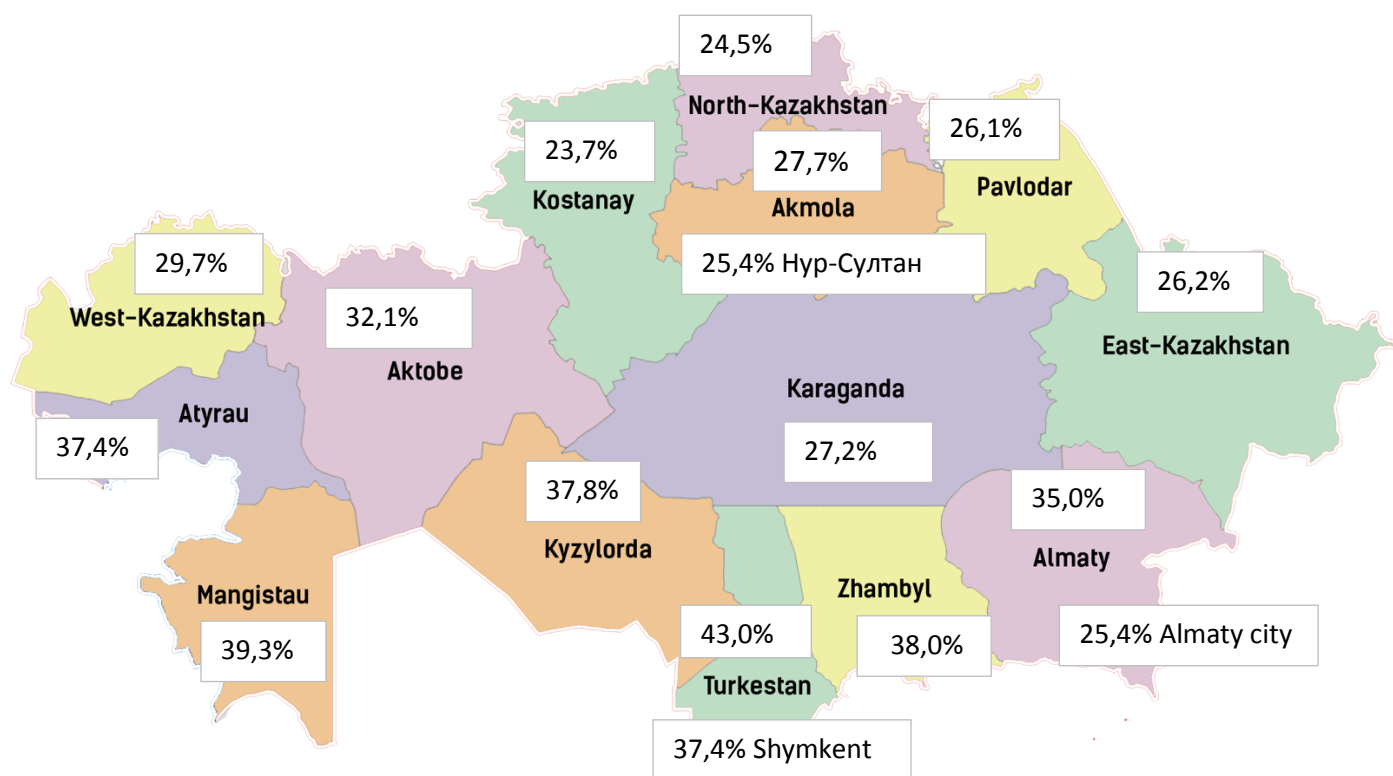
24,5%
North-Kazakhstan
26,1%
23,7%
27,7%
Pavlodar
Kostanay
Akmola
29,7%
25,4% Нур-Султан
26,2%
West-Kazakhstan
32,1%
East-Kazakhstan
Aktobe
Karaganda
Atyrau
37,4%
27,2%
37,8%
35,0%
Kyzylorda
Almaty
Mangistau
Zhambyl
43,0%
38,0%
25,4% Almaty city
39,3%
Turkestan
37,4% Shymkent